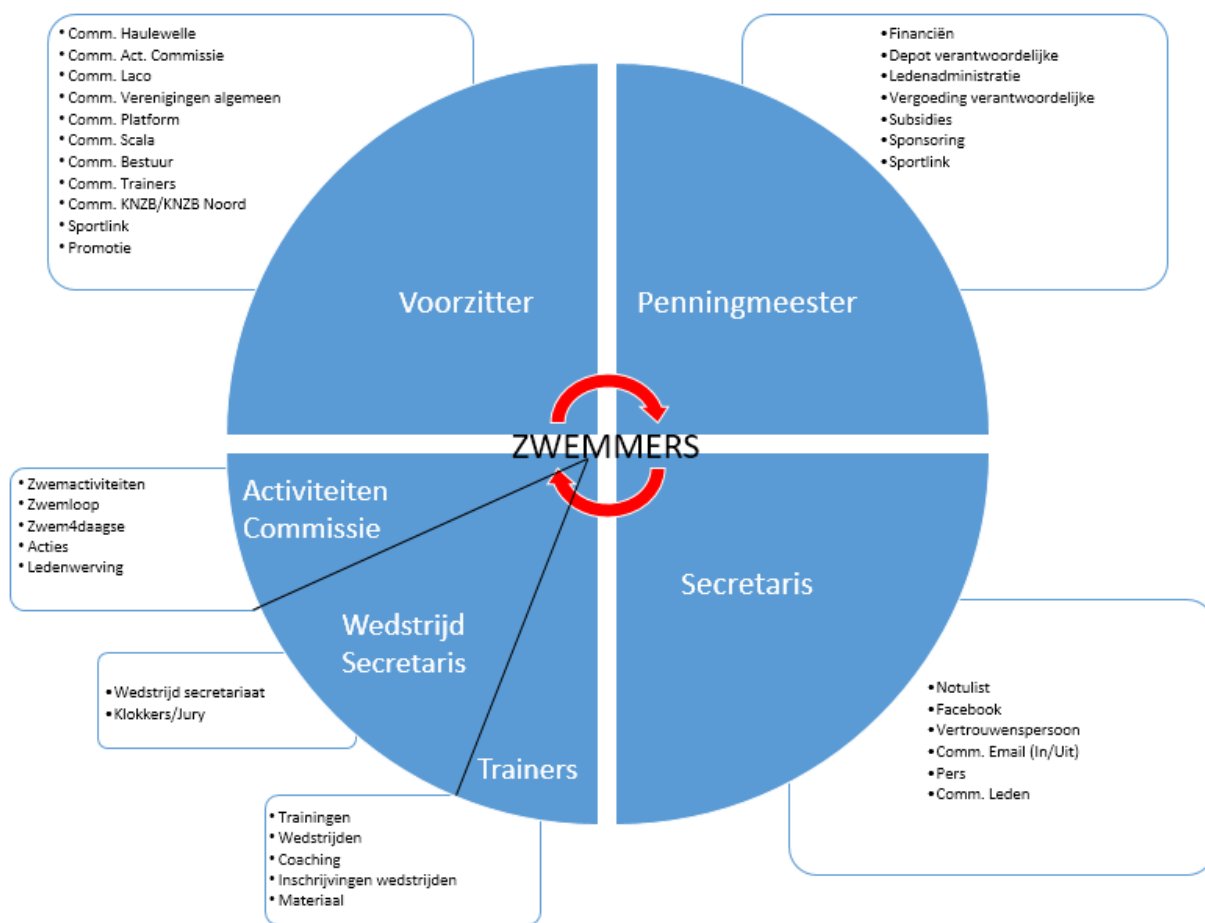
• Comm. Haulewelle
• Comm. Act. Commissie
• Comm. Laco
• Comm. Verenigingen algemeen
• Comm. Platform
• Comm. Scala
• Comm. Bestuur
• Comm. Trainers
• Comm. KNZB/KNZB Noord
• Sportlink
• Promotie

• Financiën
• Depot verantwoordelijke
• Ledenadministratie
• Vergoeding verantwoordelijke
• Subsidies
• Sponsoring
• Sportlink

Voorzitter

Penningmeester

ZWEMMERS

• Zwemactiviteiten
• Zwemloop
• Zwem4daagse
• Acties
• Ledenwerving

Activiteiten Commissie

Secretaris

Wedstrijd Secretaris

• Wedstrijd secretariaat
• Klokkers/Jury

• Notulist
• Facebook
• Vertrouwenspersoon
• Comm. Email (In/Uit)
• Pers
• Comm. Leden

Trainers

• Trainingen
• Wedstrijden
• Coaching
• Inschrijvingen wedstrijden
• Materiaal